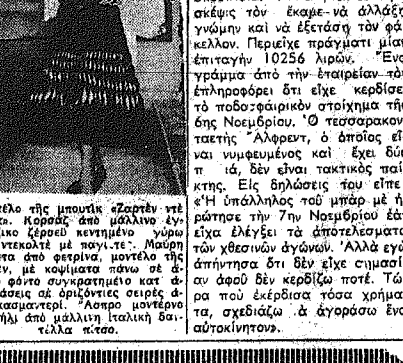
σκέψις τον έκαμε να αλλάξη γνώμη και να εξετάση τον φάκελλον. Περιείχε πράγματι μίαν έπιταγήν 10256 λιρών. Ένα γράμμα από την εταιρείαν τον επληροφόρει ότι είχε κερδίσει το ποδοσφαιρικόν στοίχημα της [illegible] όης Νοεμβρίου. Ο τεσσαρακονταετής Άλφρεντ, ο οποίος εί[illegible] ναι νυμφευμένος και έχει δύο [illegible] ιά, δεν είναι τακτικός παί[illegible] κτης. Εις δηλώσεις του είπε: «Η υπάλληλος του μπαρ με ή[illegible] ρώτησε την 7ην Νοεμβρίου έαν είχα ελέγξει τα αποτελέσματα των χθεσινών αγώνων. Αλλά εγώ απήντησα ότι δεν είχε σημασία αν αφού δεν κερδίζω ποτέ. Τώ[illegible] ρα πού εκέρδισα τόσα χρήματα, σχεδιάζω ν' αγοράσω ένα αυτοκίνητον».

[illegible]έλο της μπουτίκ «Ζαρτέν ντε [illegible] τ. Κορσάζ από μάλλινο έγ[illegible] ικο ζέρσεϋ κεντημένο γύρω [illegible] ντεκολτέ με παγιέτες. Μαύρη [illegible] από φετρίνα, μοντέλο της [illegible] ν, με κοψίματα πάνω σε ά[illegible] φόντο συγκρατημένο κατ ά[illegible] σεις με οριζόντιες σειρές ά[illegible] ασμαντερί. Άσπρο μοντέρνο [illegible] ήλι από μάλλινη ιταλική δαν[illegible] τέλλα πίτσο.